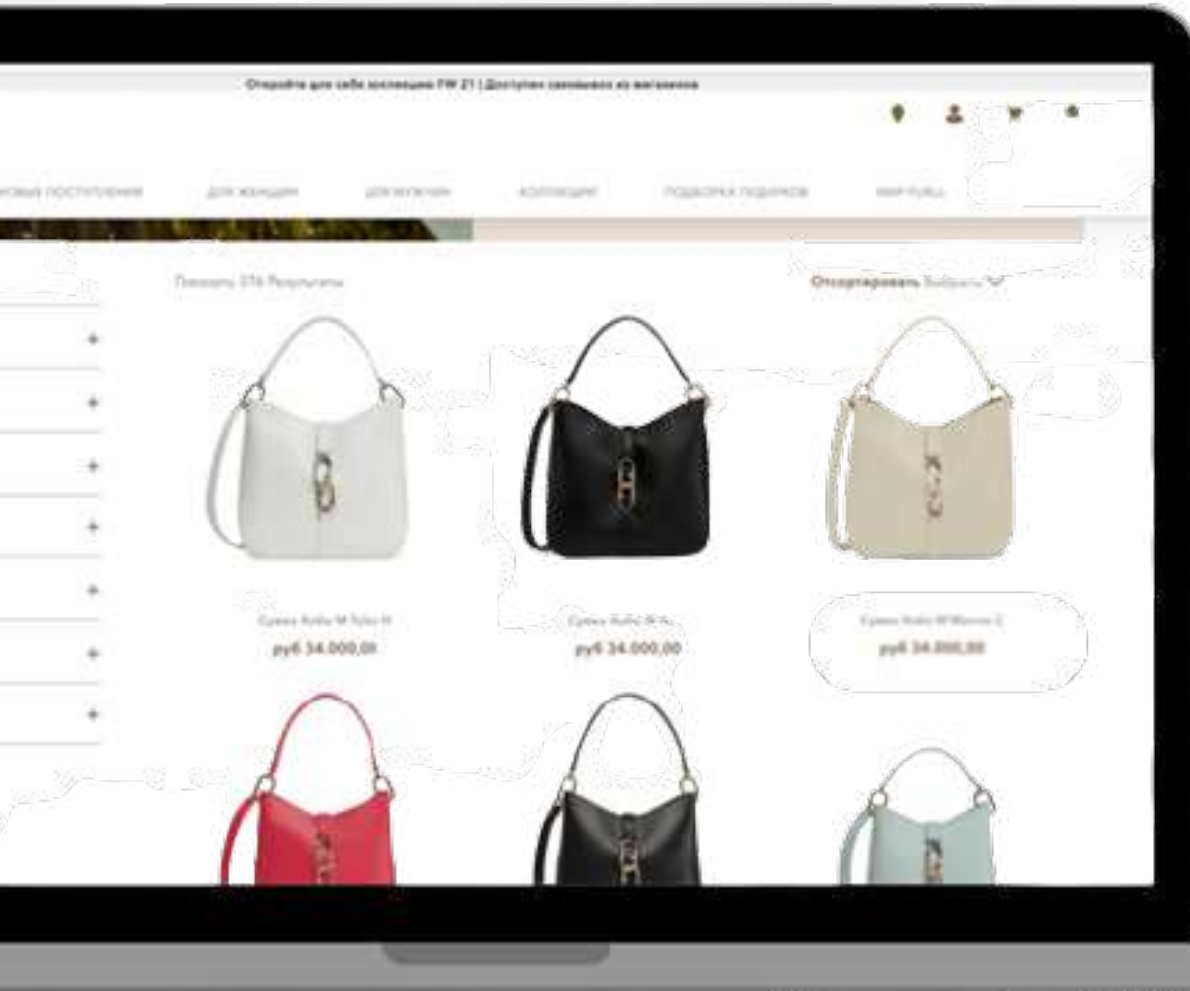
Откройте для себя коллекцию FW 21 | Доступен самовывоз из магазинов

НОВЫЕ ПОСТУПЛЕНИЯ ДЛЯ ЖЕНЩИН ДЛЯ МУЖЧИН КОЛЛЕКЦИИ ПОДБОРКА ПОДАРКОВ МИР FURLA

Показать 376 Результаты

Отсортировать Выбрать

Сумка Sofia M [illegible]
руб 34.000,00

Сумка Sofia M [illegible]
руб 34.000,00

Сумка Sofia M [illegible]
руб 34.000,00